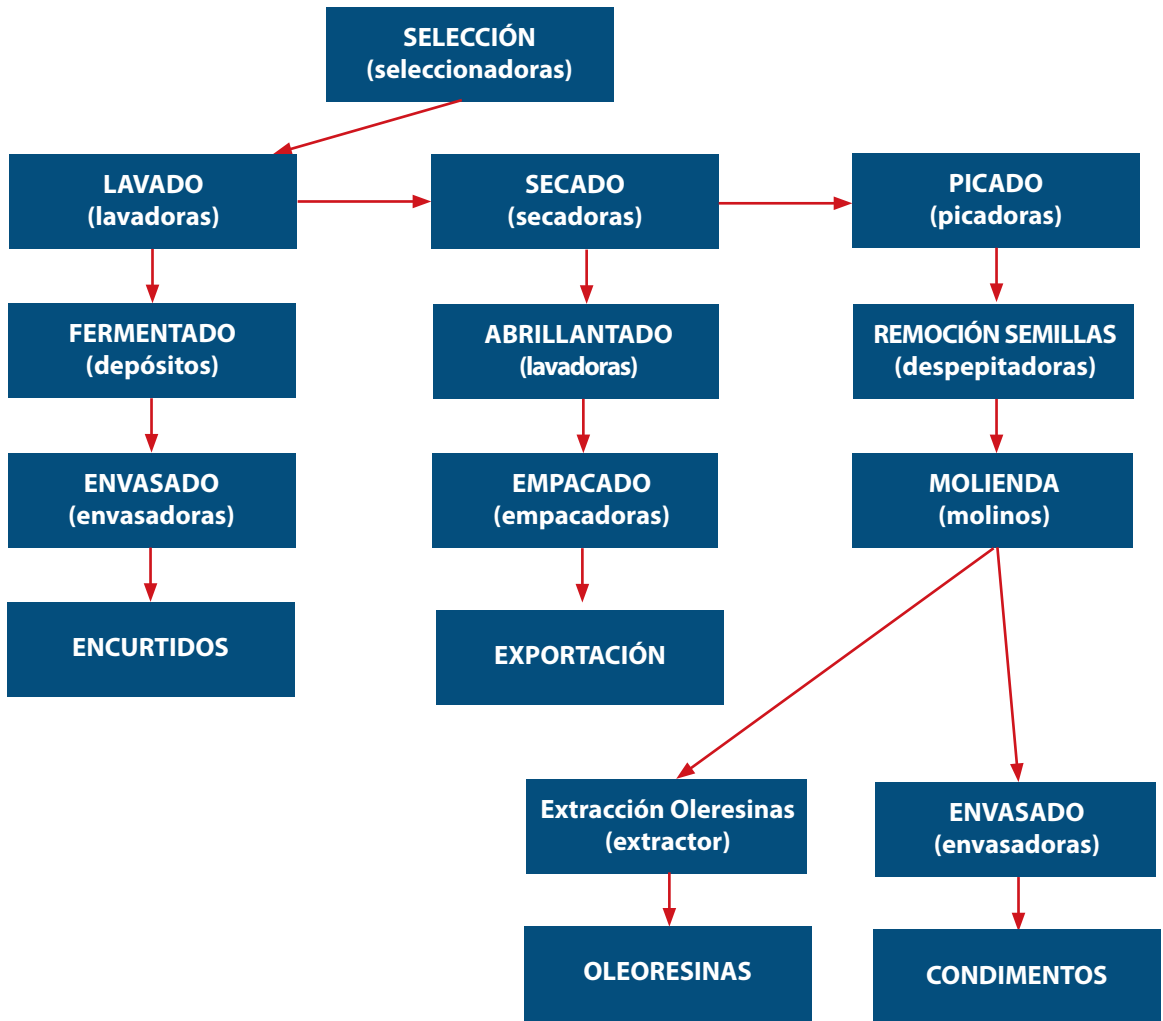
SELECCIÓN
(seleccionadoras)

LAVADO
(lavadoras)

SECADO
(secadoras)

PICADO
(picadoras)

FERMENTADO
(depósitos)

ABRILLANTADO
(lavadoras)

REMOCIÓN SEMILLAS
(despepitadoras)

ENVASADO
(envasadoras)

EMPACADO
(empacadoras)

MOLIENDA
(molinos)

ENCURTIDOS

EXPORTACIÓN

Extracción Oleresinas
(extractor)

ENVASADO
(envasadoras)

OLEORESINAS

CONDIMENTOS